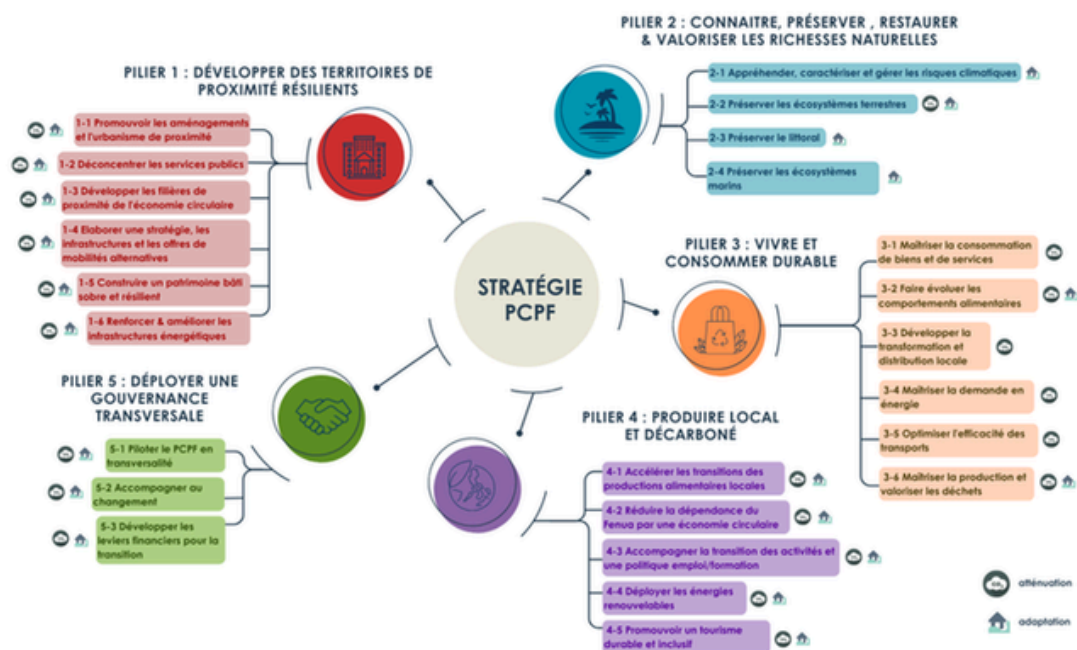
STRATÉGIE PCPF

PILIER 1 : DÉVELOPPER DES TERRITOIRES DE PROXIMITÉ RÉSILIENTS

1-1 Promouvoir les aménagements et l'urbanisme de proximité

1-2 Déconcentrer les services publics

1-3 Développer les filières de proximité de l'économie circulaire

1-4 Elaborer une stratégie, les infrastructures et les offres de mobilités alternatives

1-5 Construire un patrimoine bâti sobre et résilient

1-6 Renforcer & améliorer les infrastructures énergétiques

PILIER 2 : CONNAITRE, PRÉSERVER , RESTAURER & VALORISER LES RICHESSES NATURELLES

2-1 Appréhender, caractériser et gérer les risques climatiques

2-2 Préserver les écosystèmes terrestres

2-3 Préserver le littoral

2-4 Préserver les écosystèmes marins

PILIER 3 : VIVRE ET CONSOMMER DURABLE

3-1 Maîtriser la consommation de biens et de services

3-2 Faire évoluer les comportements alimentaires

3-3 Développer la transformation et distribution locale

3-4 Maîtriser la demande en énergie

3-5 Optimiser l'efficacité des transports

3-6 Maîtriser la production et valoriser les déchets

PILIER 4 : PRODUIRE LOCAL ET DÉCARBONÉ

4-1 Accélérer les transitions des productions alimentaires locales

4-2 Réduire la dépendance du Fenua par une économie circulaire

4-3 Accompagner la transition des activités et une politique emploi/formation

4-4 Déployer les énergies renouvelables

4-5 Promouvoir un tourisme durable et inclusif

PILIER 5 : DÉPLOYER UNE GOUVERNANCE TRANSVERSALE

5-1 Piloter le PCPF en transversalité

5-2 Accompagner au changement

5-3 Développer les leviers financiers pour la transition

atténuation

adaptation